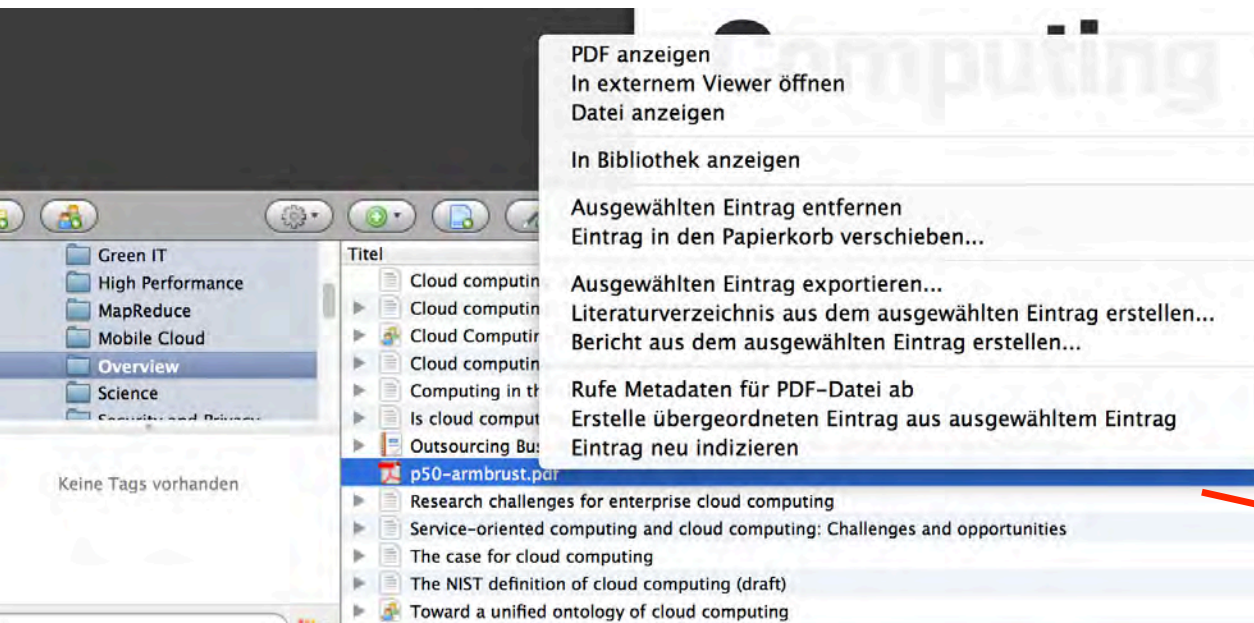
Computing

PDF anzeigen
In externem Viewer öffnen
Datei anzeigen

In Bibliothek anzeigen

Ausgewählten Eintrag entfernen
Eintrag in den Papierkorb verschieben...

Ausgewählten Eintrag exportieren...
Literaturverzeichnis aus dem ausgewählten Eintrag erstellen...
Bericht aus dem ausgewählten Eintrag erstellen...

Rufe Metadaten für PDF-Datei ab
Erstelle übergeordneten Eintrag aus ausgewähltem Eintrag
Eintrag neu indizieren

Green IT
High Performance
MapReduce
Mobile Cloud
Overview
Science
Security and Privacy

Keine Tags vorhanden

Titel
Cloud computin
Cloud computin
Cloud Computir
Cloud computin
Computing in th
Is cloud comput
Outsourcing Bus
p50-armbrust.pdf
Research challenges for enterprise cloud computing
Service-oriented computing and cloud computing: Challenges and opportunities
The case for cloud computing
The NIST definition of cloud computing (draft)
Toward a unified ontology of cloud computing